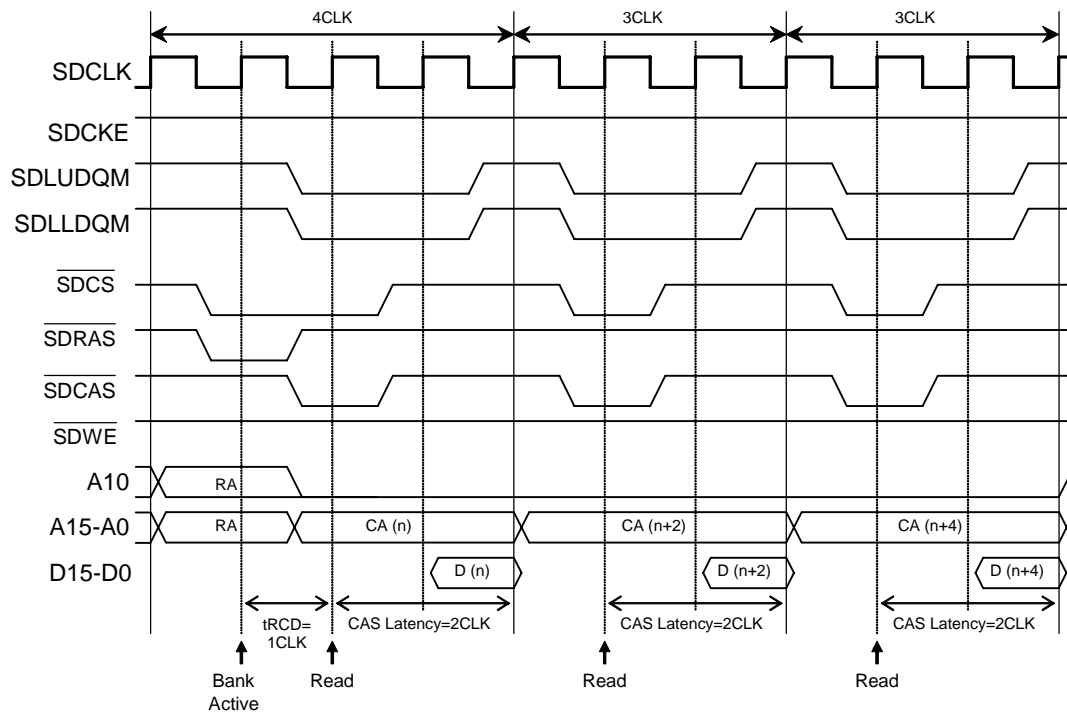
4CLK
3CLK
3CLK

SDCLK
SDCKE
SDLUDQM
SDLLDQM
$\overline{\text{SDCS}}$
$\overline{\text{SDRAS}}$
$\overline{\text{SDCAS}}$
$\overline{\text{SDWE}}$
A10
A15-A0
D15-D0

RA
RA
CA (n)
CA (n+2)
CA (n+4)
D (n)
D (n+2)
D (n+4)

tRCD= 1CLK
CAS Latency=2CLK
CAS Latency=2CLK
CAS Latency=2CLK

Bank Active
Read
Read
Read